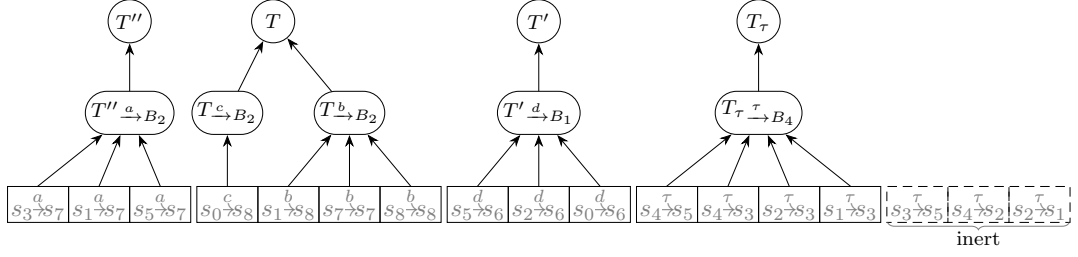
$T''$

$T$

$T'$

$T_\tau$

$T'' \xrightarrow{a} B_2$

$T \xrightarrow{c} B_2$

$T \xrightarrow{b} B_2$

$T' \xrightarrow{d} B_1$

$T_\tau \xrightarrow{\tau} B_4$

$s_3 \xrightarrow{a} s_7$ | $s_1 \xrightarrow{a} s_7$ | $s_5 \xrightarrow{a} s_7$

$s_0 \xrightarrow{c} s_8$ | $s_1 \xrightarrow{b} s_8$ | $s_7 \xrightarrow{b} s_7$ | $s_8 \xrightarrow{b} s_8$

$s_5 \xrightarrow{d} s_6$ | $s_2 \xrightarrow{d} s_6$ | $s_0 \xrightarrow{d} s_6$

$s_4 \xrightarrow{\tau} s_5$ | $s_4 \xrightarrow{\tau} s_3$ | $s_2 \xrightarrow{\tau} s_3$ | $s_1 \xrightarrow{\tau} s_3$

$s_3 \xrightarrow{\tau} s_5$ | $s_4 \xrightarrow{\tau} s_2$ | $s_2 \xrightarrow{\tau} s_1$

inert